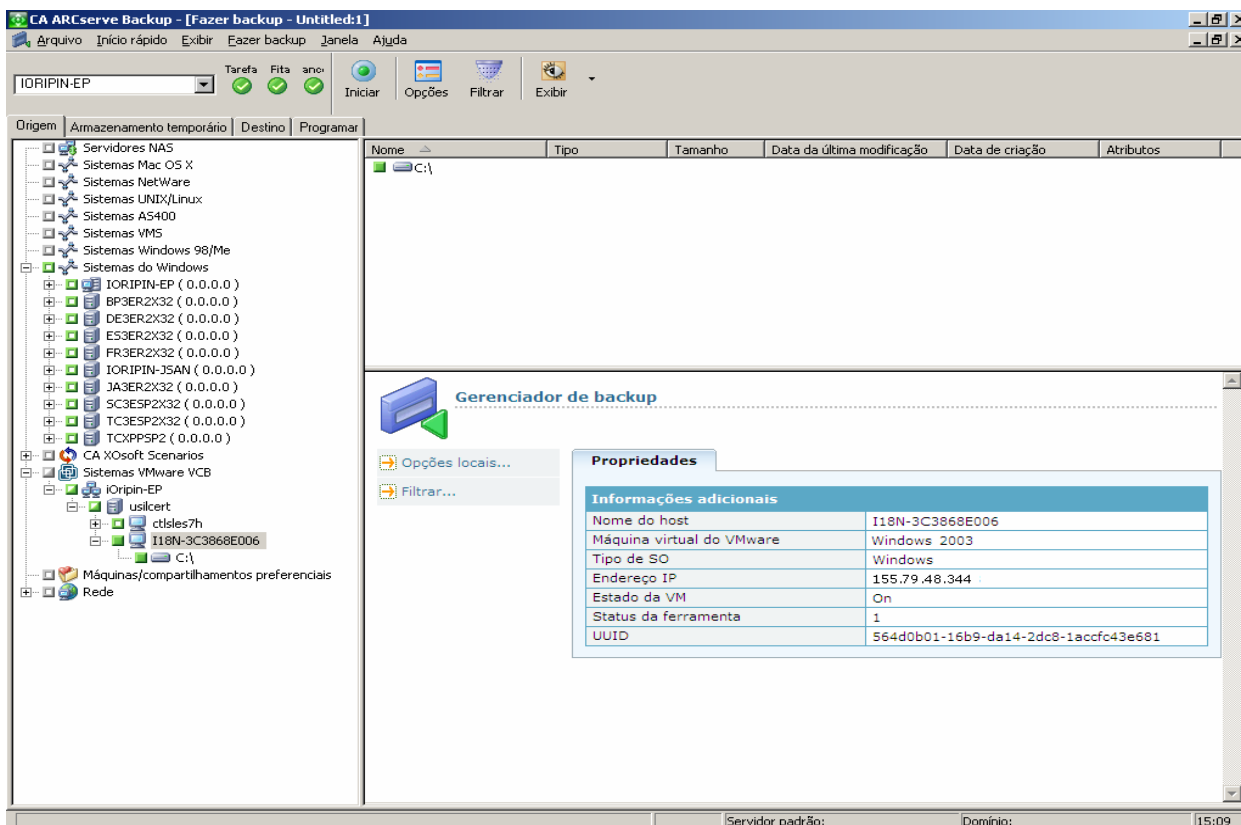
CA ARCserve Backup - [Fazer backup - Untitled:1]

Arquivo Início rápido Exibir Fazer backup Janela Ajuda

IORIPIN-EP

Tarefa Fita ano

Iniciar Opções Filtrar Exibir

Origem | Armazenamento temporário | Destino | Programar

Servidores NAS
Sistemas Mac OS X
Sistemas NetWare
Sistemas UNIX/Linux
Sistemas AS400
Sistemas VMS
Sistemas Windows 98/Me
Sistemas do Windows
IORIPIN-EP ( 0.0.0.0 )
BP3ER2X32 ( 0.0.0.0 )
DE3ER2X32 ( 0.0.0.0 )
ES3ER2X32 ( 0.0.0.0 )
FR3ER2X32 ( 0.0.0.0 )
IORIPIN-JSAN ( 0.0.0.0 )
JA3ER2X32 ( 0.0.0.0 )
SC3ESP2X32 ( 0.0.0.0 )
TC3ESP2X32 ( 0.0.0.0 )
TCXPPSP2 ( 0.0.0.0 )
CA XOsoft Scenarios
Sistemas VMware VCB
iOripin-EP
usilcert
ctlsles7h
I18N-3C3868E006
C:\
Máquinas/compartilhamentos preferenciais
Rede

| Nome | Tipo | Tamanho | Data da última modificação | Data de criação | Atributos |
|---|---|---|---|---|---|
| C:\ | | | | | |

Gerenciador de backup

Opções locais...

Filtrar...

Propriedades

| Informações adicionais | |
|---|---|
| Nome do host | I18N-3C3868E006 |
| Máquina virtual do VMware | Windows 2003 |
| Tipo de SO | Windows |
| Endereço IP | 155.79.48.344 |
| Estado da VM | On |
| Status da ferramenta | 1 |
| UUID | 564d0b01-16b9-da14-2dc8-1accfc43e681 |

Servidor padrão: Domínio: 15:09